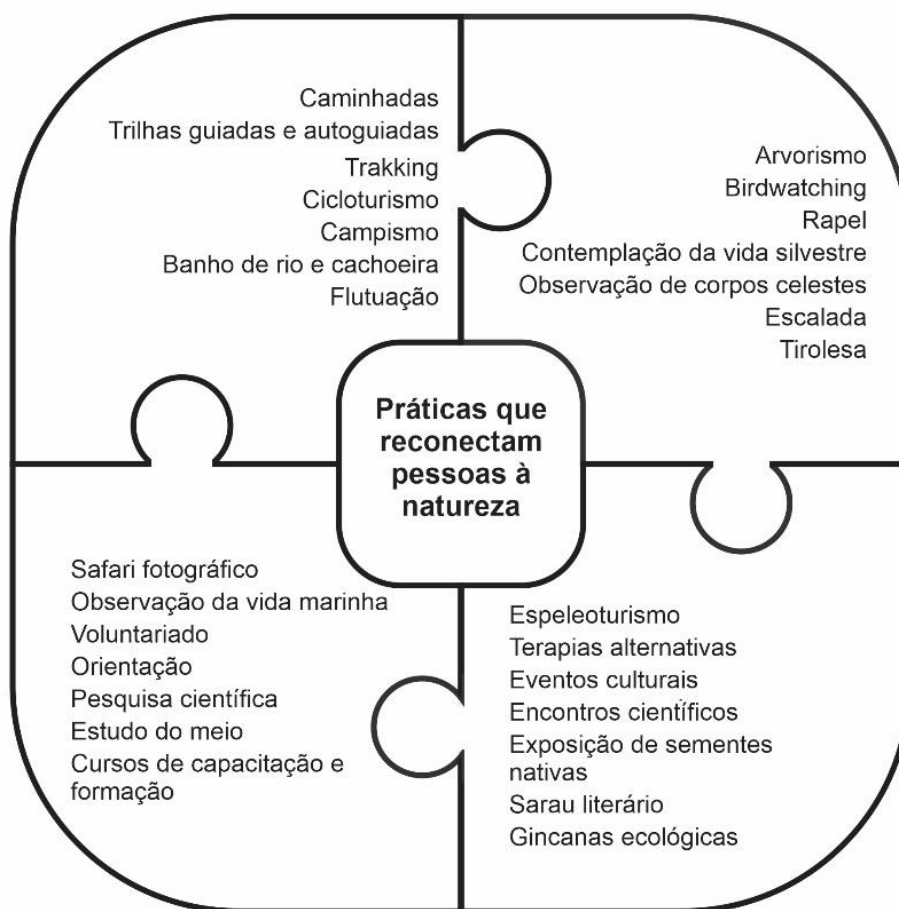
Caminhadas
Trilhas guiadas e autoguiadas
Trakking
Cicloturismo
Campismo
Banho de rio e cachoeira
Flutuação

Arvorismo
Birdwatching
Rapel
Contemplação da vida silvestre
Observação de corpos celestes
Escalada
Tirolesa

Práticas que reconectam pessoas à natureza

Safari fotográfico
Observação da vida marinha
Voluntariado
Orientação
Pesquisa científica
Estudo do meio
Cursos de capacitação e formação

Espeleoturismo
Terapias alternativas
Eventos culturais
Encontros científicos
Exposição de sementes nativas
Sarau literário
Gincanas ecológicas